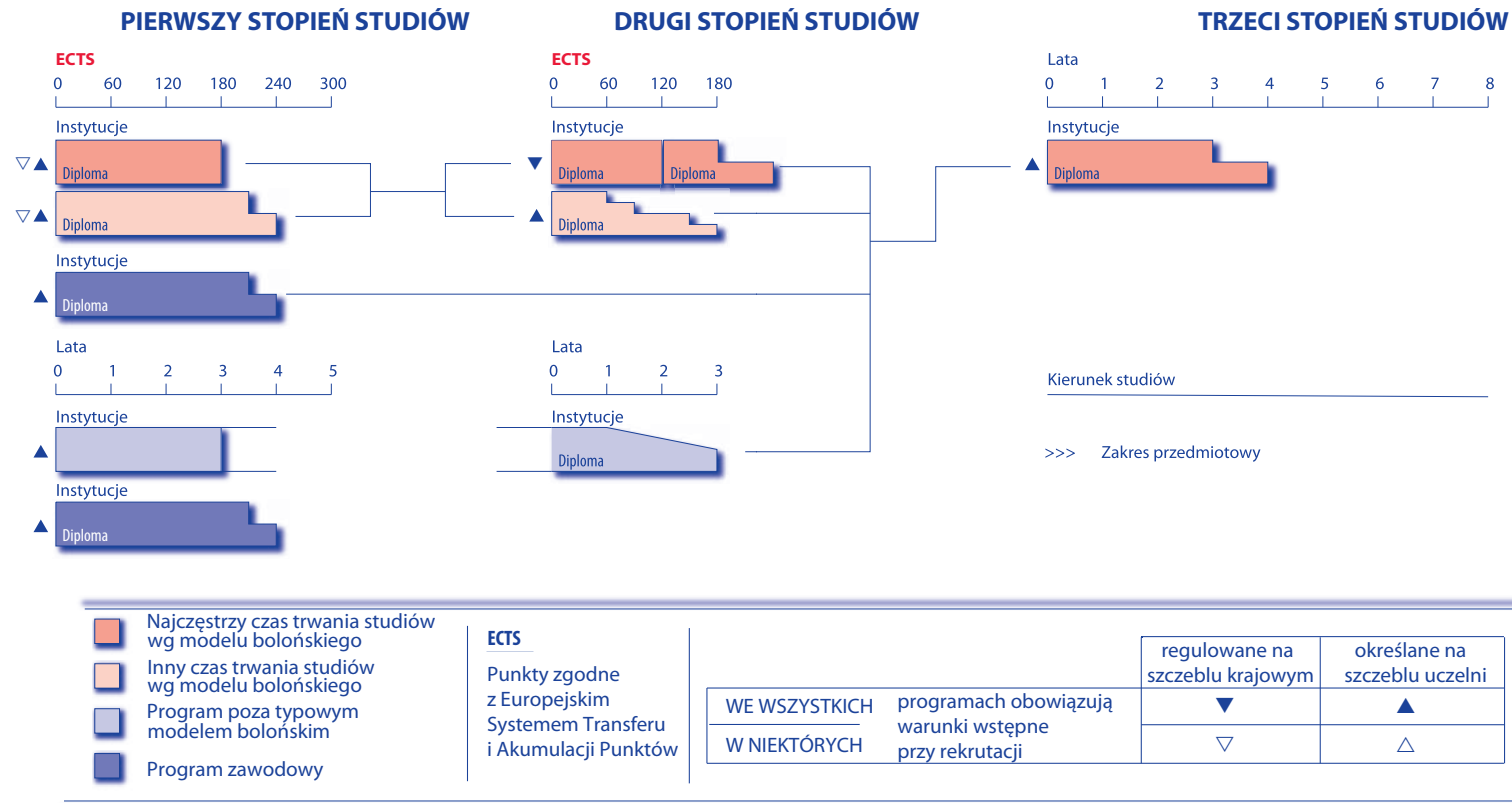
PIERWSZY STOPIEŃ STUDIÓW

ECTS
0 60 120 180 240 300

Instytucje
▽▲ Diploma
▽▲ Diploma

Instytucje
▲ Diploma

Lata
0 1 2 3 4 5

Instytucje
▲

Instytucje
▲ Diploma

DRUGI STOPIEŃ STUDIÓW

ECTS
0 60 120 180

Instytucje
▼ Diploma Diploma
▲ Diploma

Lata
0 1 2 3

Instytucje
Diploma

TRZECI STOPIEŃ STUDIÓW

Lata
0 1 2 3 4 5 6 7 8

Instytucje
▲ Diploma

Kierunek studiów

>>> Zakres przedmiotowy

Najczęstrzy czas trwania studiów wg modelu bolońskiego
Inny czas trwania studiów wg modelu bolońskiego
Program poza typowym modelem bolońskim
Program zawodowy

ECTS
Punkty zgodne z Europejskim Systemem Transferu i Akumulacji Punktów

| | | regulowane na szczeblu krajowym | określane na szczeblu uczelni |
|---|---|---|---|
| WE WSZYSTKICH | programach obowiązują warunki wstępne przy rekrutacji | ▼ | ▲ |
| W NIEKTÓRYCH | | ▽ | △ |